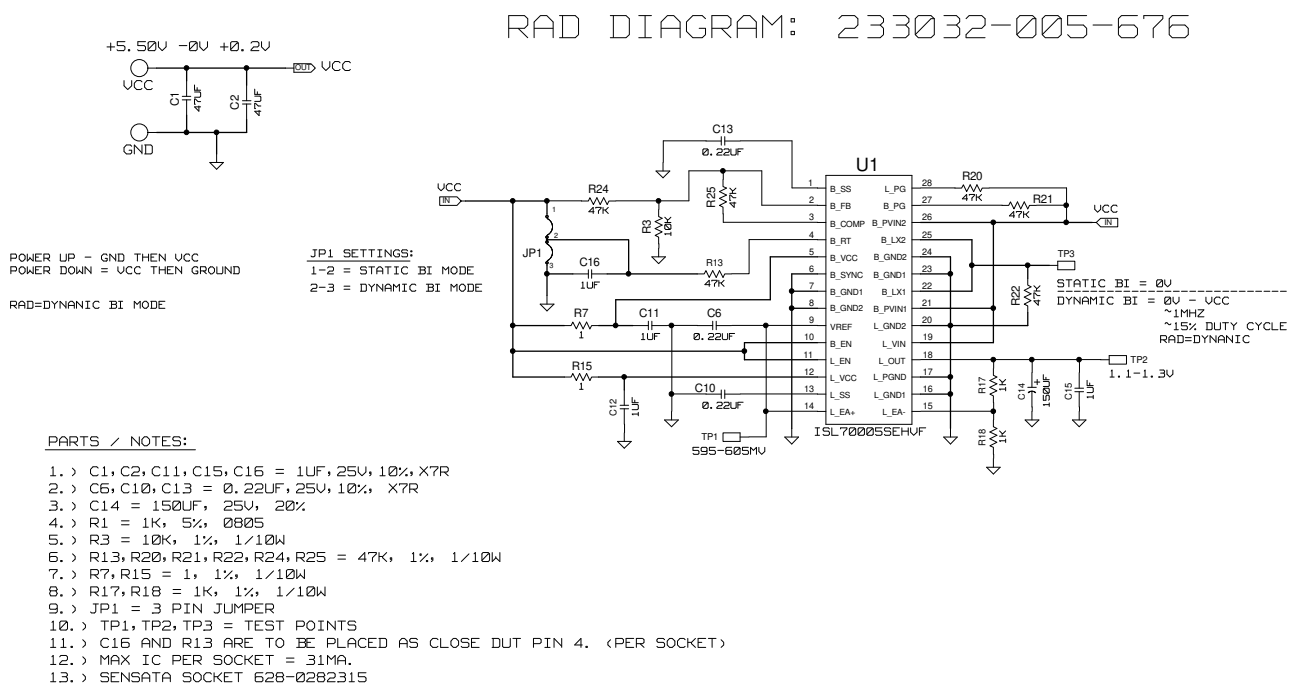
RAD DIAGRAM: 233032-005-676

+5.50V -0V +0.2V
VCC
C1 47UF
C2 47UF
OUT VCC
GND

POWER UP - GND THEN VCC
POWER DOWN = VCC THEN GROUND

RAD=DYNANIC BI MODE

JP1 SETTINGS:
1-2 = STATIC BI MODE
2-3 = DYNAMIC BI MODE

C13
0.22UF
U1
VCC
IN
R24
47K
R25 47K
R3 10K
JP1
1
2
3
C16
1UF
R13
47K
R7
1
C11
1UF
C6
0.22UF
R15
1
C12 1UF
C10
0.22UF
TP1
595-605MV

| | | | |
|---|---|---|---|
| 1 | B_SS | L_PG | 28 |
| 2 | B_FB | B_PG | 27 |
| 3 | B_COMP | B_PVIN2 | 26 |
| 4 | B_RT | B_LX2 | 25 |
| 5 | B_VCC | B_GND2 | 24 |
| 6 | B_SYNC | B_GND1 | 23 |
| 7 | B_GND1 | B_LX1 | 22 |
| 8 | B_GND2 | B_PVIN1 | 21 |
| 9 | VREF | L_GND2 | 20 |
| 10 | B_EN | L_VIN | 19 |
| 11 | L_EN | L_OUT | 18 |
| 12 | L_VCC | L_PGND | 17 |
| 13 | L_SS | L_GND1 | 16 |
| 14 | L_EA+ | L_EA- | 15 |

ISL70005SEHVF

R20
47K
R21
47K
VCC
IN
TP3
R22 47K
STATIC BI = 0V
DYNAMIC BI = 0V - VCC
~1MHZ
~15% DUTY CYCLE
RAD=DYNANIC
TP2
1.1-1.3V
R17 1K
C14 150UF
C15 1UF
R18 1K

PARTS / NOTES:

1.) C1,C2,C11,C15,C16 = 1UF,25V,10%,X7R
2.) C6,C10,C13 = 0.22UF,25V,10%, X7R
3.) C14 = 150UF, 25V, 20%
4.) R1 = 1K, 5%, 0805
5.) R3 = 10K, 1%, 1/10W
6.) R13,R20,R21,R22,R24,R25 = 47K, 1%, 1/10W
7.) R7,R15 = 1, 1%, 1/10W
8.) R17,R18 = 1K, 1%, 1/10W
9.) JP1 = 3 PIN JUMPER
10.) TP1,TP2,TP3 = TEST POINTS
11.) C16 AND R13 ARE TO BE PLACED AS CLOSE DUT PIN 4. (PER SOCKET)
12.) MAX IC PER SOCKET = 31MA.
13.) SENSATA SOCKET 628-0282315